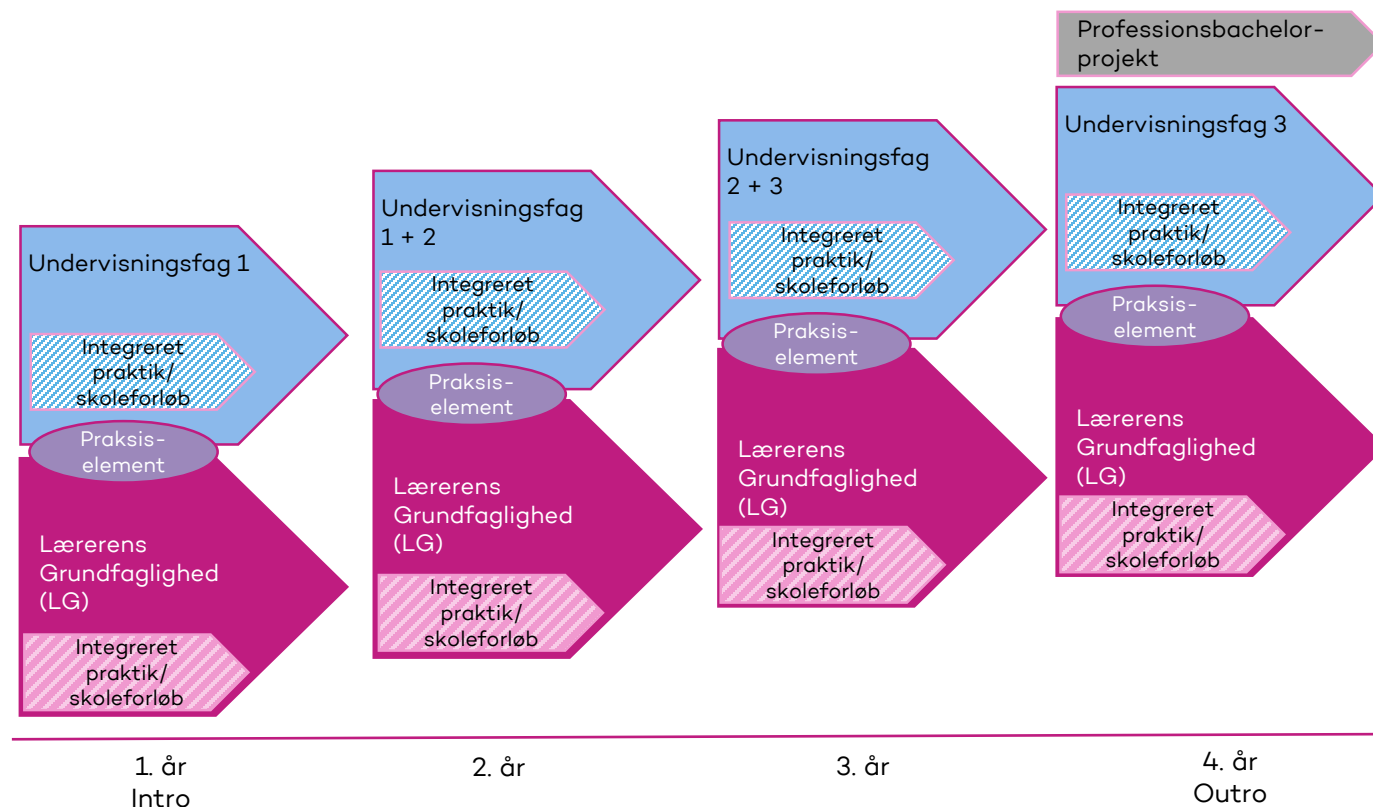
Professionsbachelorprojekt

Undervisningsfag 1

Integreret praktik/ skoleforløb

Praksiselement

Lærerens Grundfaglighed (LG)

Integreret praktik/ skoleforløb

Undervisningsfag 1 + 2

Integreret praktik/ skoleforløb

Praksiselement

Lærerens Grundfaglighed (LG)

Integreret praktik/ skoleforløb

Undervisningsfag 2 + 3

Integreret praktik/ skoleforløb

Praksiselement

Lærerens Grundfaglighed (LG)

Integreret praktik/ skoleforløb

Undervisningsfag 3

Integreret praktik/ skoleforløb

Praksiselement

Lærerens Grundfaglighed (LG)

Integreret praktik/ skoleforløb

1. år Intro

2. år

3. år

4. år Outro